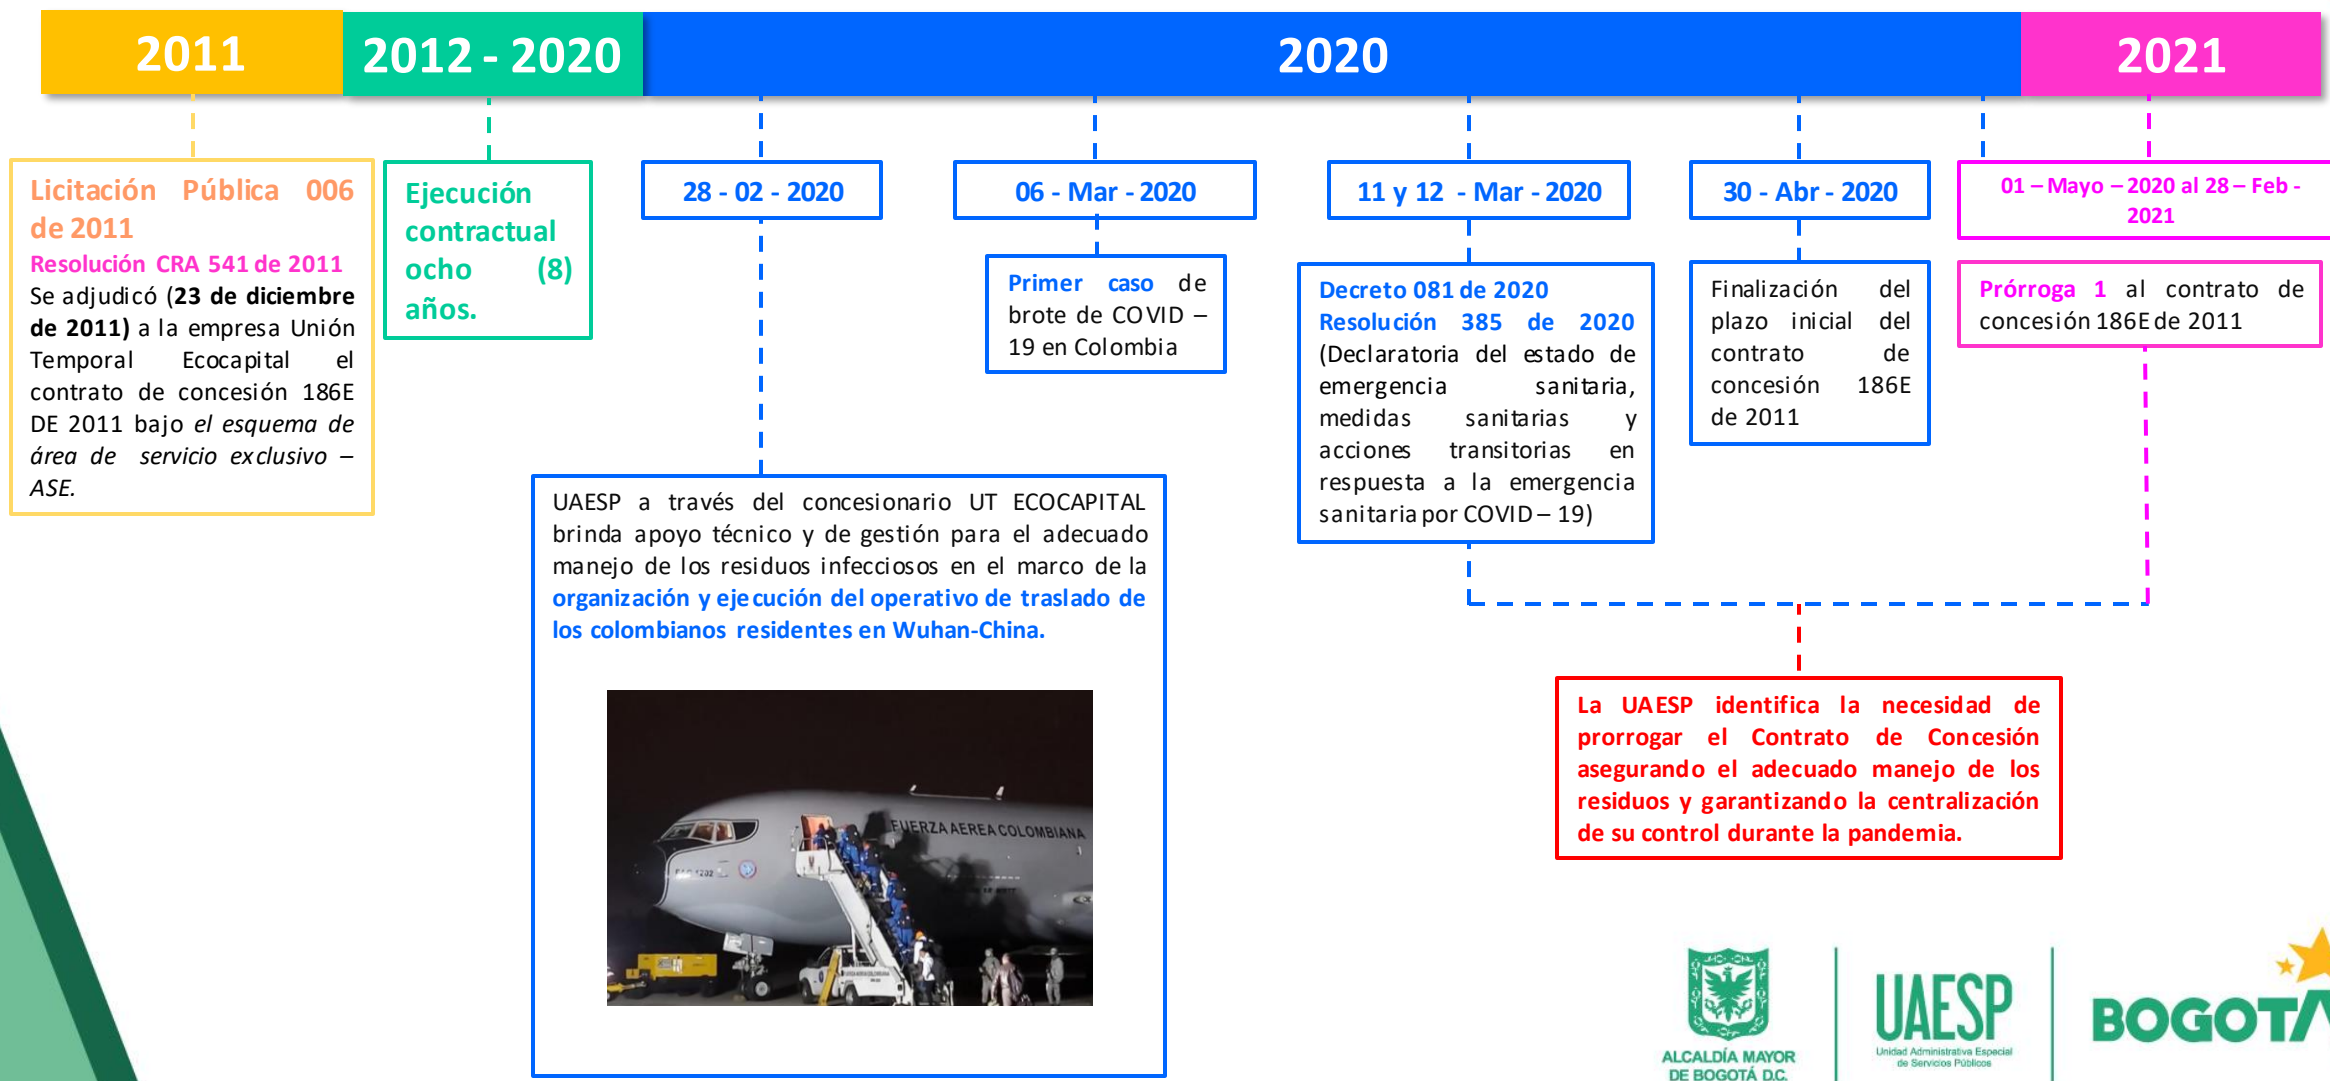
2011

2012 - 2020

2020

2021

Licitación Pública 006 de 2011
Resolución CRA 541 de 2011
Se adjudicó (23 de diciembre de 2011) a la empresa Unión Temporal Ecocapital el contrato de concesión 186E DE 2011 bajo el esquema de área de servicio exclusivo – ASE.

Ejecución contractual ocho (8) años.

28 - 02 - 2020

UAESP a través del concesionario UT ECOCAPITAL brinda apoyo técnico y de gestión para el adecuado manejo de los residuos infecciosos en el marco de la organización y ejecución del operativo de traslado de los colombianos residentes en Wuhan-China.

FUERZA AEREA COLOMBIANA

06 - Mar - 2020

Primer caso de brote de COVID – 19 en Colombia

11 y 12 - Mar - 2020

Decreto 081 de 2020
Resolución 385 de 2020
(Declaratoria del estado de emergencia sanitaria, medidas sanitarias y acciones transitorias en respuesta a la emergencia sanitaria por COVID – 19)

30 - Abr - 2020

Finalización del plazo inicial del contrato de concesión 186E de 2011

01 – Mayo – 2020 al 28 – Feb - 2021

Prórroga 1 al contrato de concesión 186E de 2011

La UAESP identifica la necesidad de prorrogar el Contrato de Concesión asegurando el adecuado manejo de los residuos y garantizando la centralización de su control durante la pandemia.

ALCALDÍA MAYOR DE BOGOTÁ D.C.

UAESP
Unidad Administrativa Especial de Servicios Públicos

BOGOT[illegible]